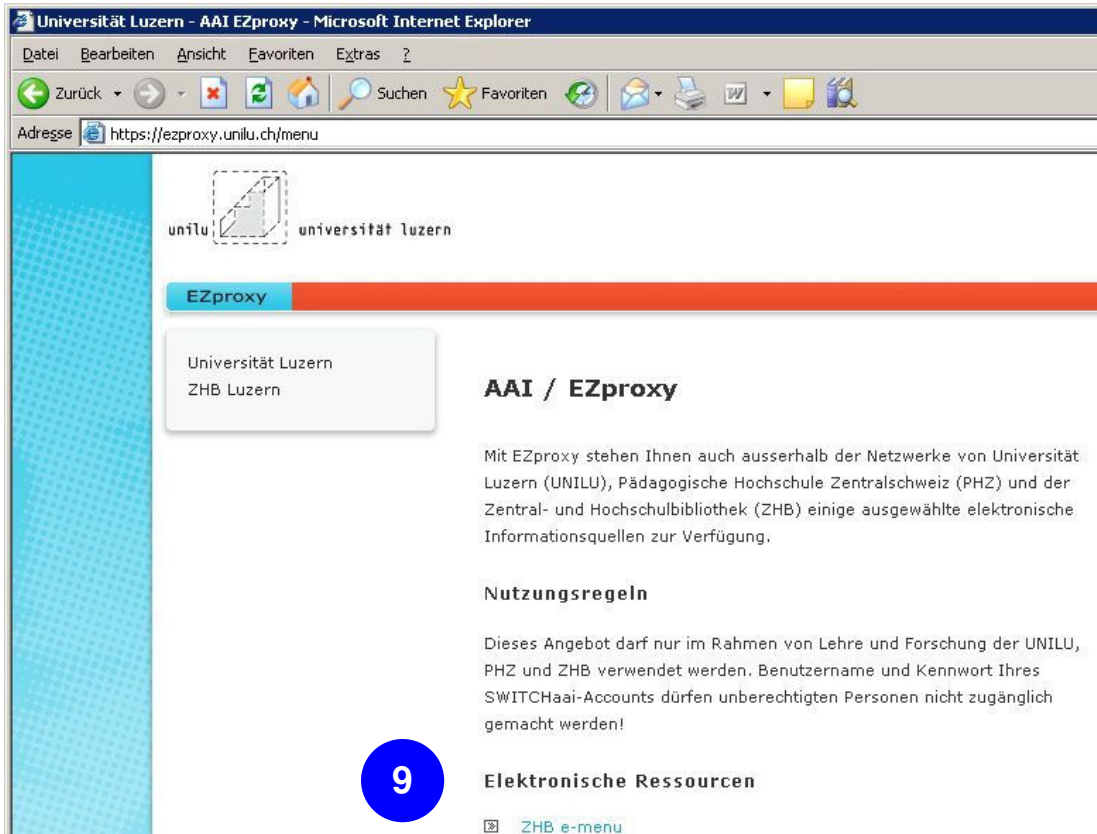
Universität Luzern - AAI EZproxy - Microsoft Internet Explorer

Datei Bearbeiten Ansicht Favoriten Extras ?

Zurück Suchen Favoriten

Adresse https://ezproxy.unilu.ch/menu

unilu universität luzern

EZproxy

Universität Luzern
ZHB Luzern

AAI / EZproxy

Mit EZproxy stehen Ihnen auch ausserhalb der Netzwerke von Universität Luzern (UNILU), Pädagogische Hochschule Zentralschweiz (PHZ) und der Zentral- und Hochschulbibliothek (ZHB) einige ausgewählte elektronische Informationsquellen zur Verfügung.

Nutzungsregeln

Dieses Angebot darf nur im Rahmen von Lehre und Forschung der UNILU, PHZ und ZHB verwendet werden. Benutzername und Kennwort Ihres SWITCHaai-Accounts dürfen unberechtigten Personen nicht zugänglich gemacht werden!

9

Elektronische Ressourcen

ZHB e-menu